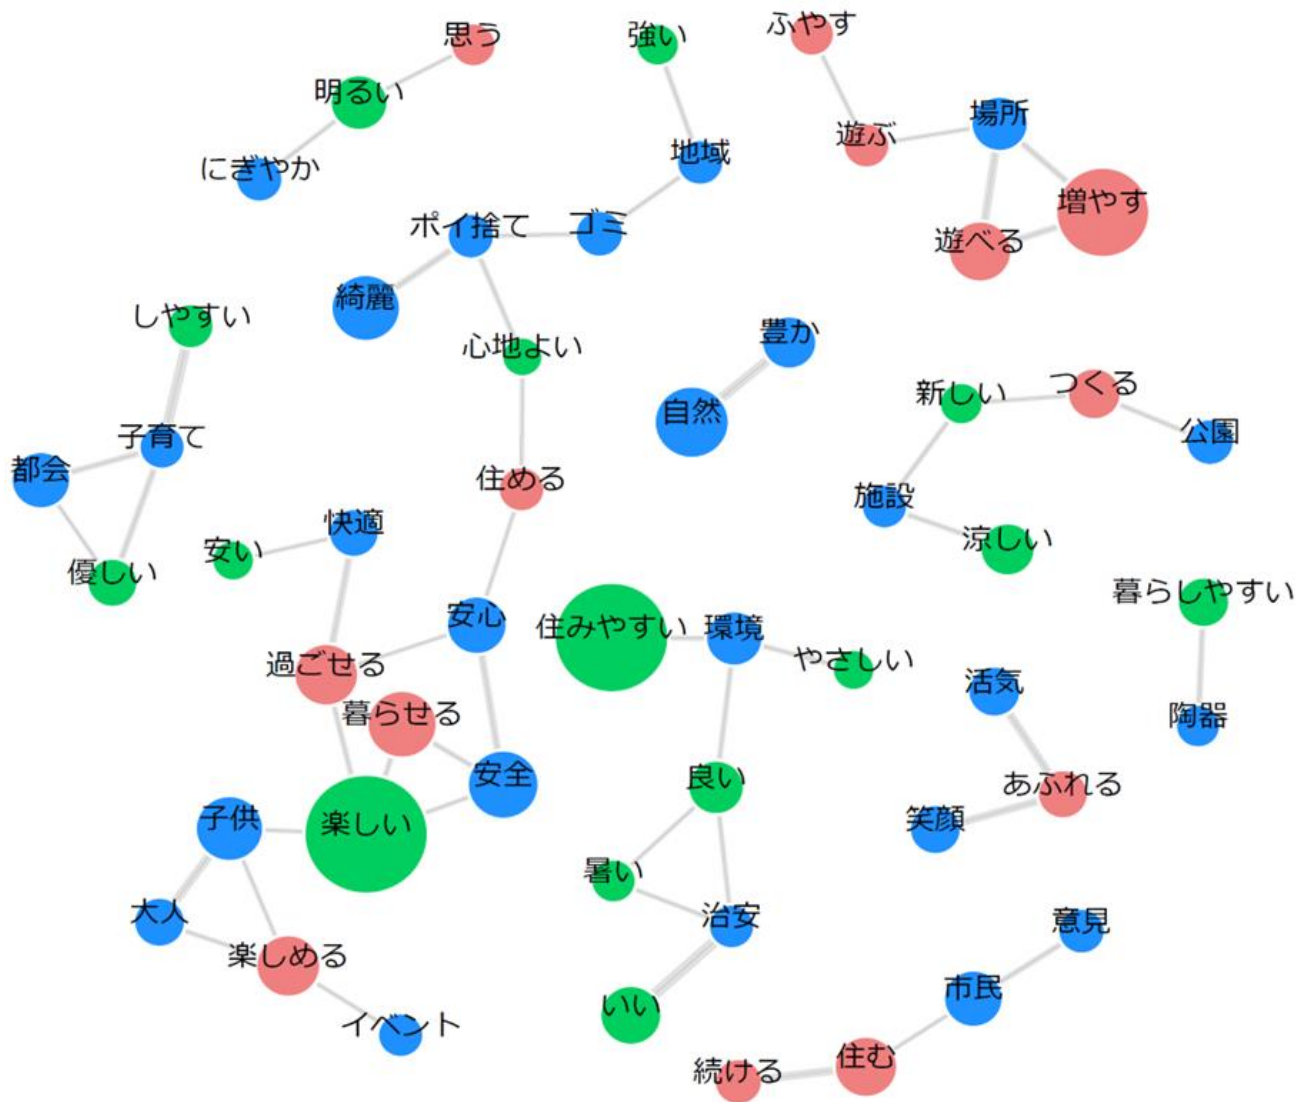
思う
強い
ふやす
明るい
にぎやか
地域
遊ぶ
場所
増やす
ポイ捨て
ゴミ
遊べる
綺麗
しやすい
心地よい
豊か
自然
新しい
つくる
公園
子育て
都会
住める
施設
涼しい
安い
快適
優しい
暮らしやすい
安心
住みやすい
環境
やさしい
過ごせる
活気
陶器
暮らせる
良い
あふれる
安全
子供
楽しい
笑顔
暑い
大人
治安
意見
楽しめる
市民
イベント
いい
住む
続ける